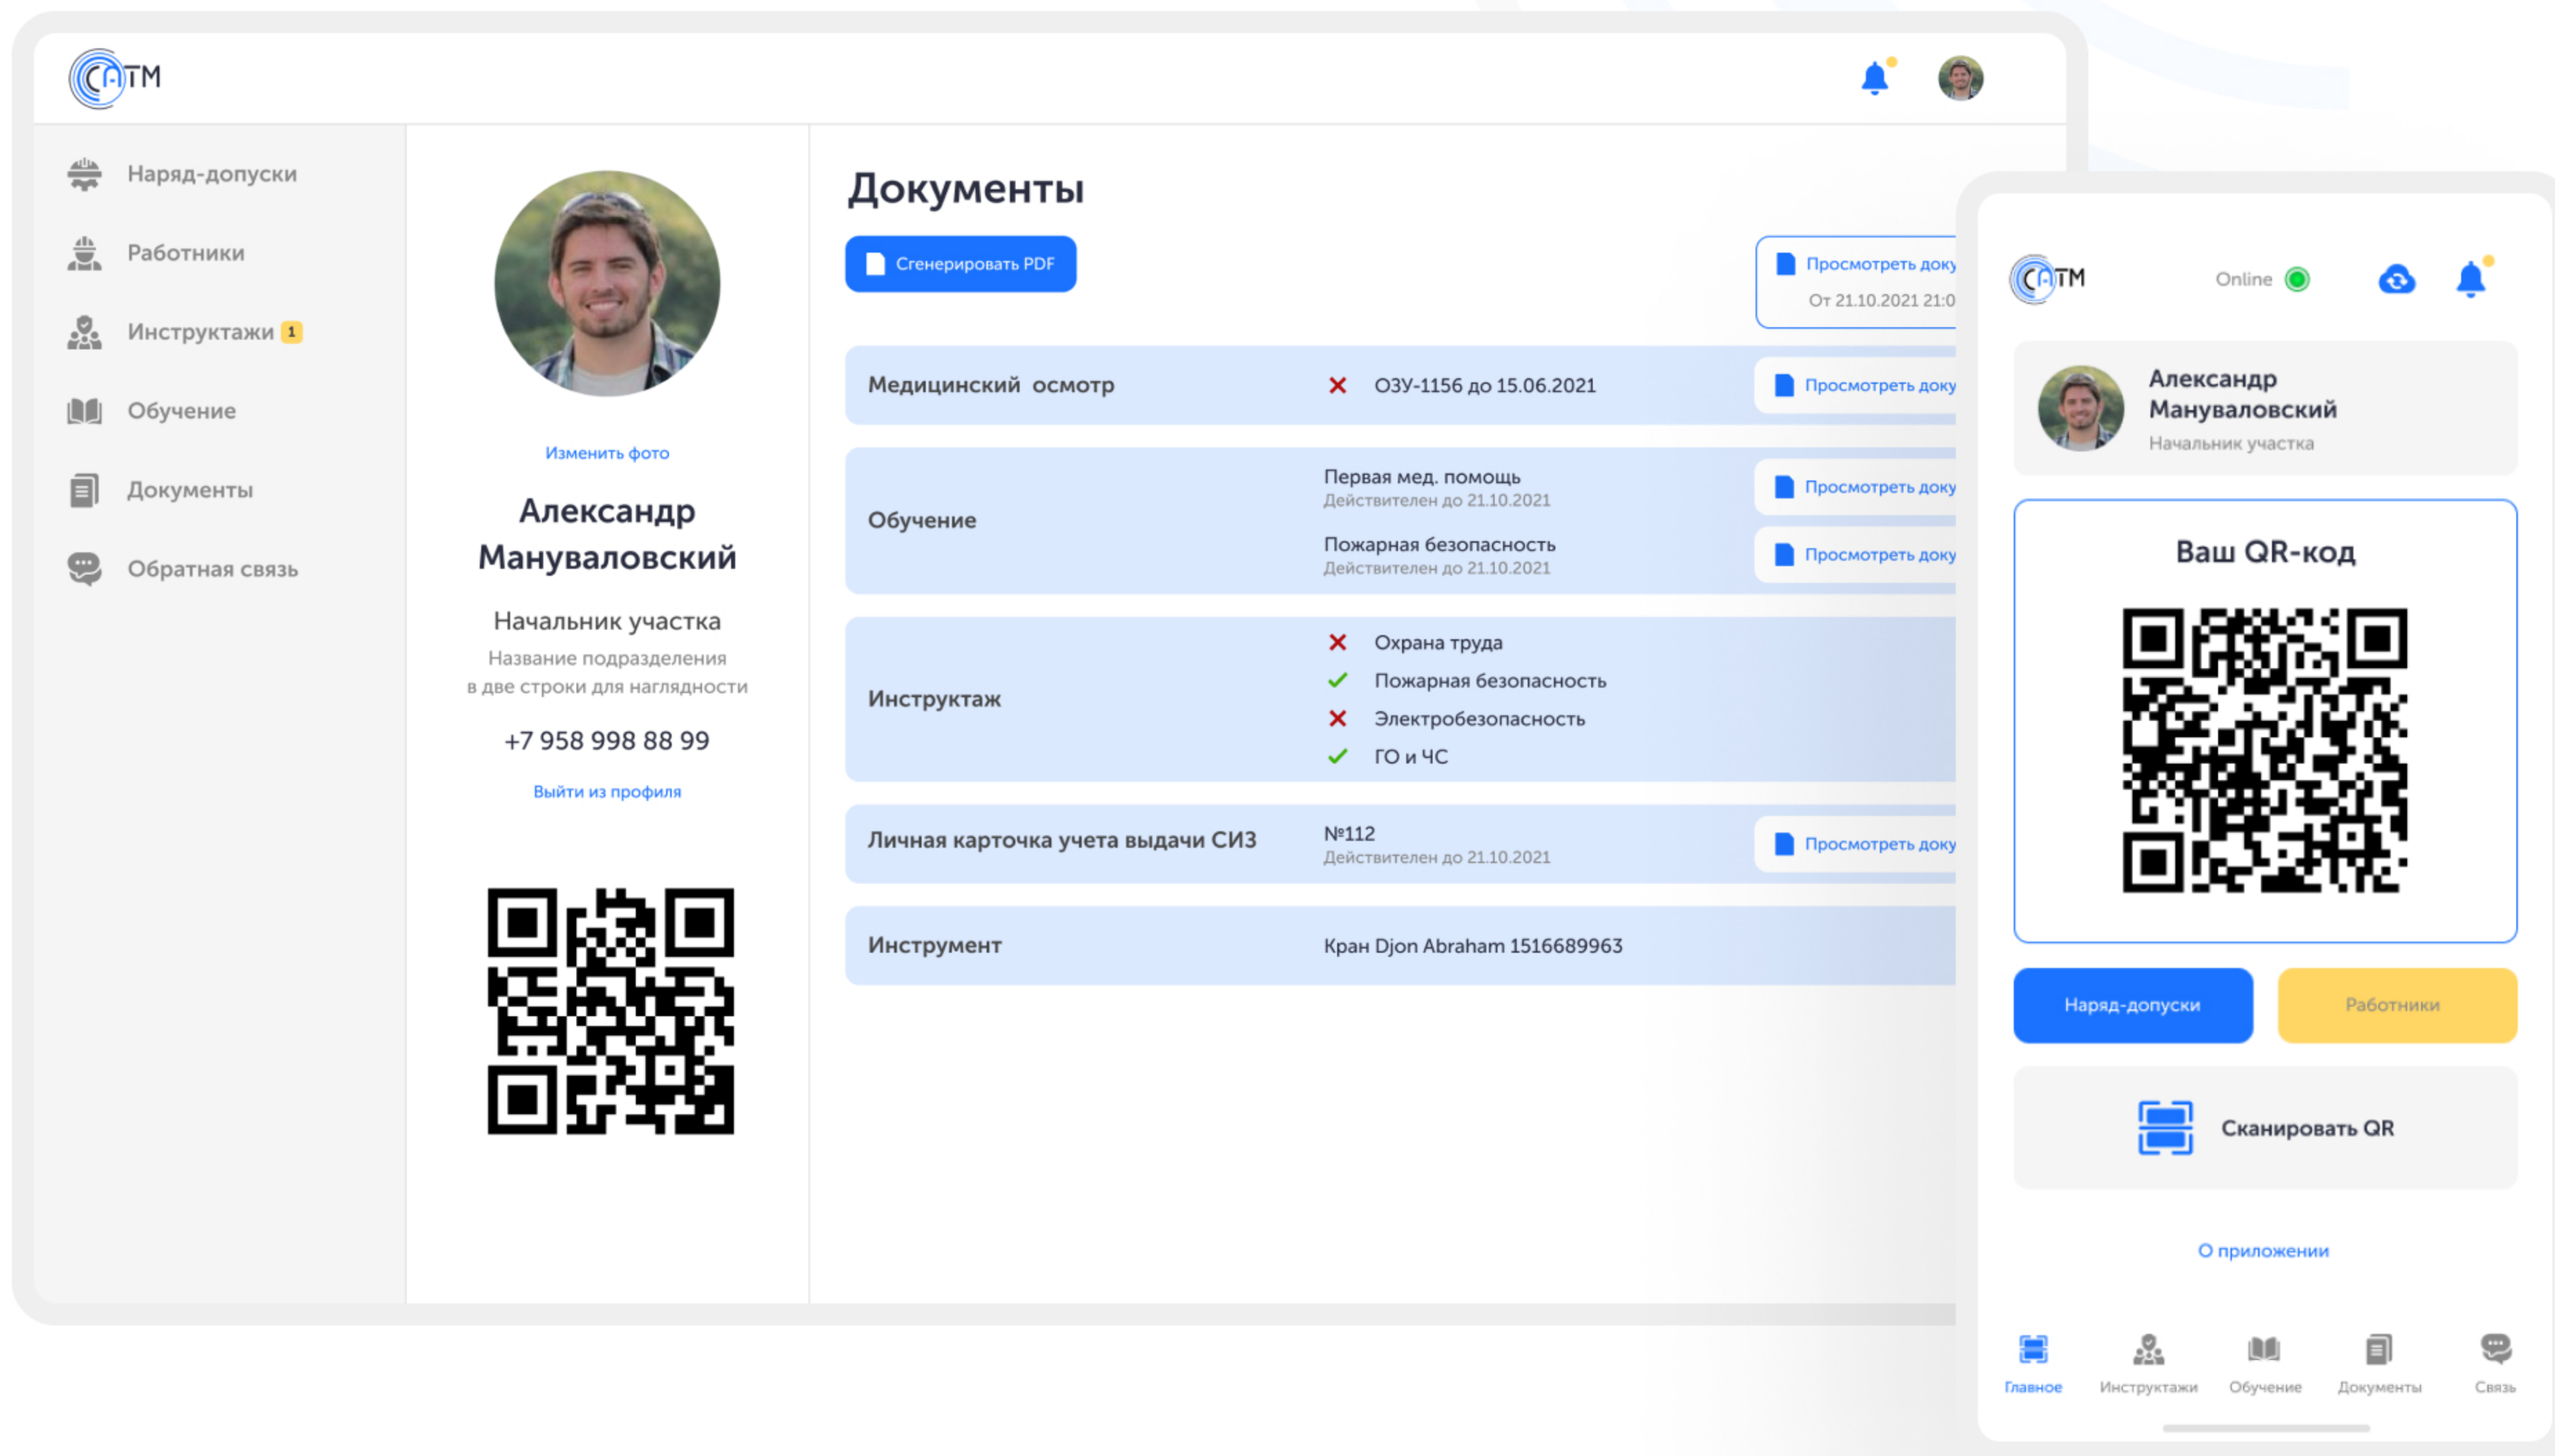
CATM

Наряд-допуски
Работники
Инструктажи 1
Обучение
Документы
Обратная связь

Изменить фото

Александр Мануваловский

Начальник участка

Название подразделения в две строки для наглядности

+7 958 998 88 99

Выйти из профиля

Документы

Сгенерировать PDF

Просмотреть доку
От 21.10.2021 21:0

| | | |
|---|---|---|
| Медицинский осмотр | ОЗУ-1156 до 15.06.2021 | Просмотреть доку |
| Обучение | Первая мед. помощь Действителен до 21.10.2021 | Просмотреть доку |
| | Пожарная безопасность Действителен до 21.10.2021 | Просмотреть доку |
| Инструктаж | Охрана труда; Пожарная безопасность; Электробезопасность; ГО и ЧС | |
| Личная карточка учета выдачи СИЗ | №112 Действителен до 21.10.2021 | Просмотреть доку |
| Инструмент | Кран Djon Abraham 1516689963 | |

CATM
Online

Александр Мануваловский
Начальник участка

Ваш QR-код

Наряд-допуски
Работники

Сканировать QR

О приложении

Главное
Инструктажи
Обучение
Документы
Связь